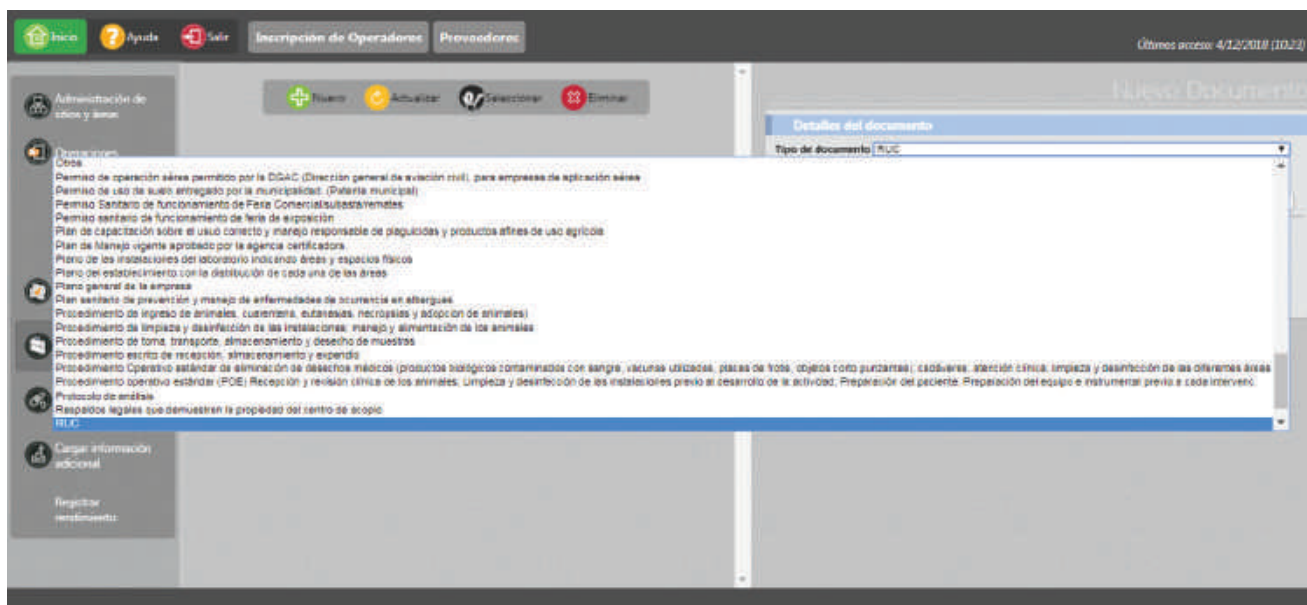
Inicio Ayuda Salir Inscripción de Operadores Proveedores

Últimos acceso: 4/12/2018 (10:23)

Administración de sitios y áreas

Operaciones

Nuevo Actualizar Seleccionar Eliminar

Nuevo Documento

Detalles del documento

Tipo de documento RUC

Obras
Permiso de operación aérea permitido por la DGAC (Dirección general de aviación civil), para empresa de aplicación aérea
Permiso de uso de suelo entregado por la municipalidad. (Patente municipal)
Permiso Sanitario de funcionamiento de Feria Comercial/subasta/remates
Permiso sanitario de funcionamiento de feria de exposición
Plan de capacitación sobre el usuo correcto y manejo responsable de plaguicidas y productos afines de uso agrícola
Plan de Manejo vigente aprobado por la agencia certificadora
Plano de las instalaciones del laboratorio indicando áreas y espacios físicos
Plano del establecimiento con la distribución de cada una de las áreas
Plano general de la empresa
Plan sanitario de prevención y manejo de enfermedades de ocurrencia en albergues
Procedimiento de ingreso de animales, cuarentena, eutanasias, necropsias y adopción de animales)
Procedimiento de limpieza y desinfección de las instalaciones; manejo y alimentación de los animales
Procedimiento de toma, transporte, almacenamiento y desecho de muestras
Procedimiento escrito de recepción, almacenamiento y expendio
Procedimiento Operativo estándar de eliminación de desechos médicos (productos biológicos contaminados con sangre, vacunas utilizadas, placas de frotis, objetos corto punzantes); cadáveres, atención clínica, limpieza y desinfección de las diferentes áreas
Procedimiento operativo estándar (POE) Recepción y revisión clínica de los animales; Limpieza y desinfección de las instalaciones previo al desarrollo de la actividad, Preparación del paciente. Preparación del equipo e instrumental previo a cada intervenc
Protocolo de análisis
Respaldos legales que demuestren la propiedad del centro de acopio
RUC

Cargar información adicional

Registrar rendimiento